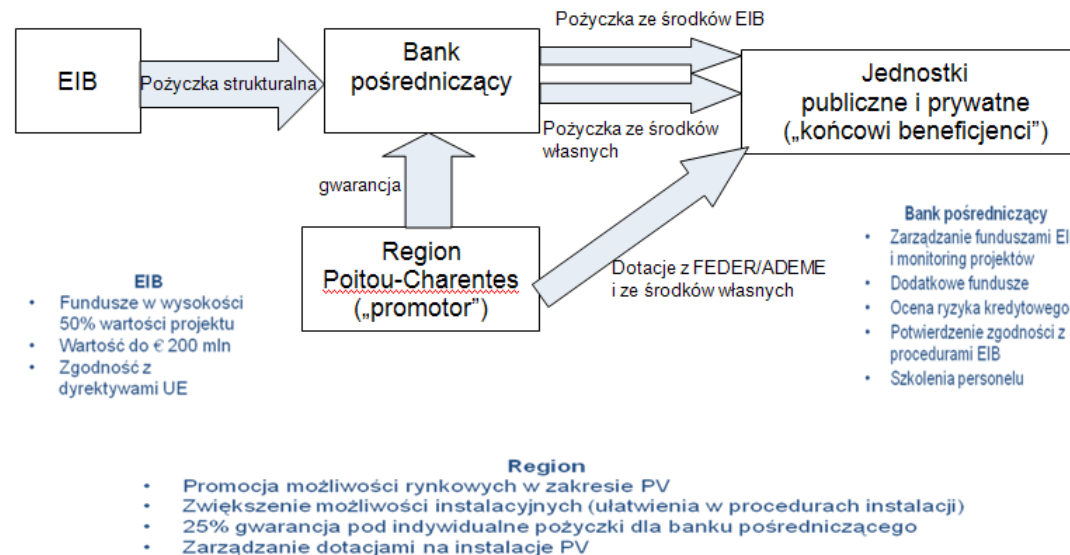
EIB

Pożyczka strukturalna

Bank pośredniczący

Pożyczka ze środków EIB

Pożyczka ze środków własnych

Jednostki publiczne i prywatne („końcowi beneficjenci")

gwarancja

Region Poitou-Charentes („promotor")

Dotacje z FEDER/ADEME i ze środków własnych

EIB
- Fundusze w wysokości 50% wartości projektu
- Wartość do € 200 mln
- Zgodność z dyrektywami UE

Bank pośredniczący
- Zarządzanie funduszami EI i monitoring projektów
- Dodatkowe fundusze
- Ocena ryzyka kredytowego
- Potwierdzenie zgodności z procedurami EIB
- Szkolenia personelu

Region
- Promocja możliwości rynkowych w zakresie PV
- Zwiększenie możliwości instalacyjnych (ułatwienia w procedurach instalacji)
- 25% gwarancja pod indywidualne pożyczki dla banku pośredniczącego
- Zarządzanie dotacjami na instalacje PV